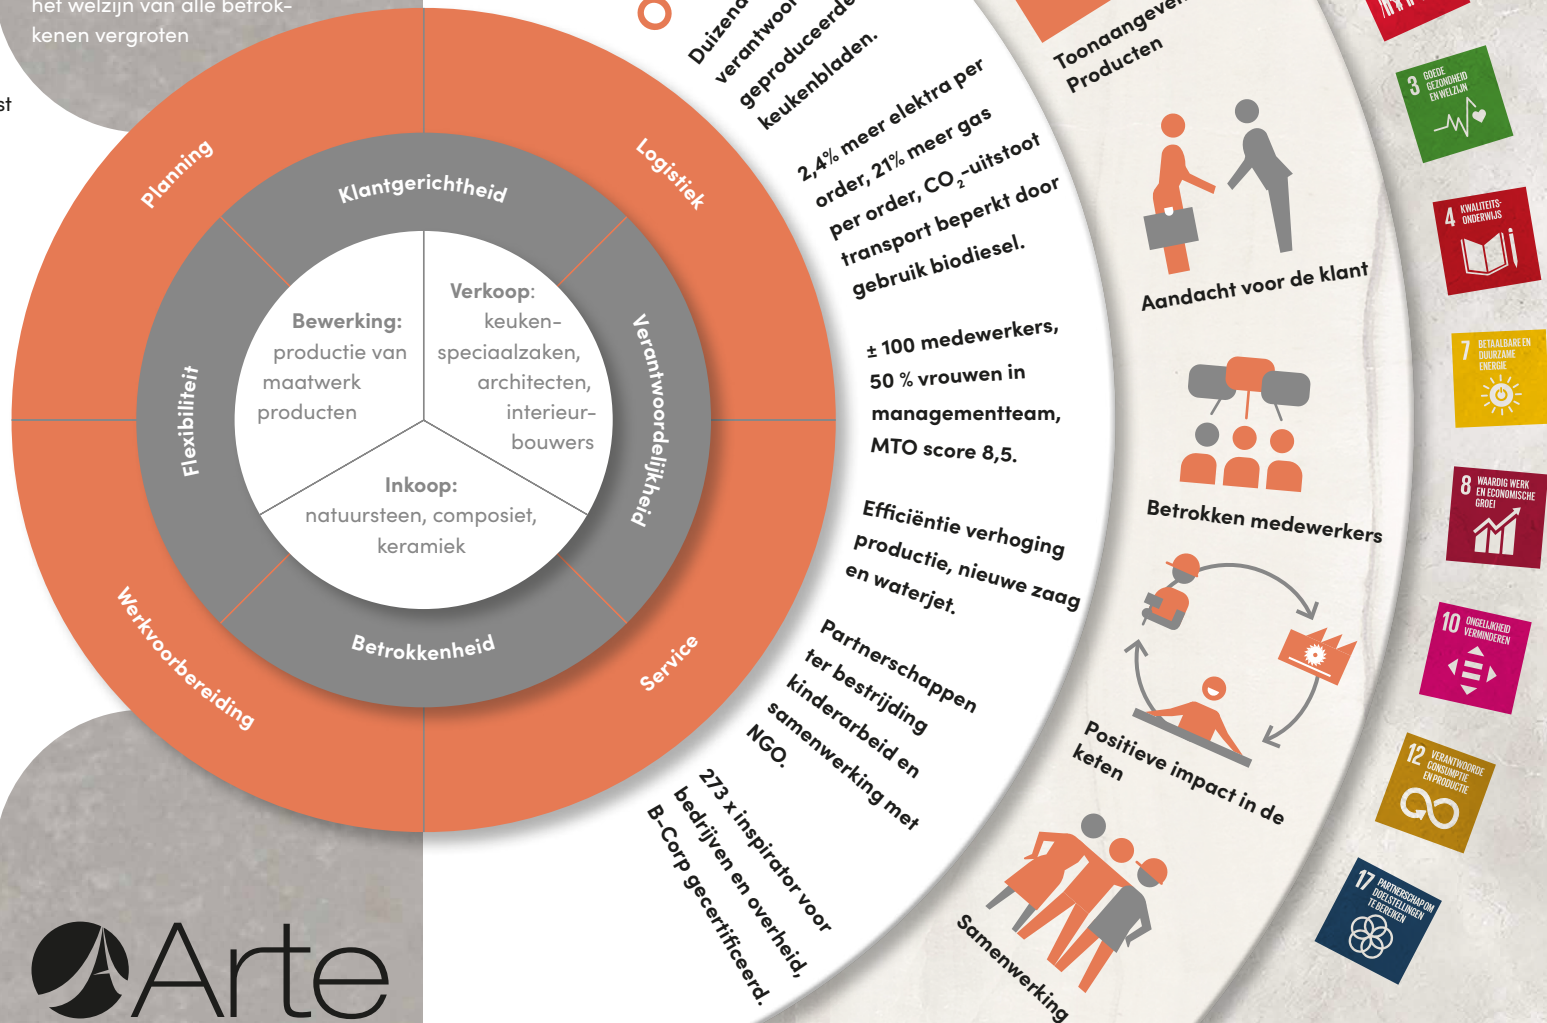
het welzijn van alle betrokkenen vergroten

st

Planning

Logistiek

Klantgerichtheid

Flexibiliteit

Verantwoordelijkheid

Bewerking: productie van maatwerk producten

Verkoop: keukenspeciaalzaken, architecten, interieurbouwers

Inkoop: natuursteen, composiet, keramiek

Betrokkenheid

Werkvoorbereiding

Service

Duizend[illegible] verantwoo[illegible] geproduceerde keukenbladen.

2,4% meer elektra per order, 21% meer gas per order, $CO_2$-uitstoot transport beperkt door gebruik biodiesel.

± 100 medewerkers, 50 % vrouwen in managementteam, MTO score 8,5.

Efficiëntie verhoging productie, nieuwe zaag en waterjet.

Partnerschappen ter bestrijding kinderarbeid en samenwerking met NGO.

273 x inspirator voor bedrijven en overheid, B-Corp gecertificeerd.

Toonaangeve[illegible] Producten

Aandacht voor de klant

Betrokken medewerkers

Positieve impact in de keten

Samenwerking

3 GOEDE GEZONDHEID EN WELZIJN

4 KWALITEITSONDERWIJS

7 BETAALBARE EN DUURZAME ENERGIE

8 WAARDIG WERK EN ECONOMISCHE GROEI

10 ONGELIJKHEID VERMINDEREN

12 VERANTWOORDE CONSUMPTIE EN PRODUCTIE

17 PARTNERSCHAP OM DOELSTELLINGEN TE BEREIKEN

Arte